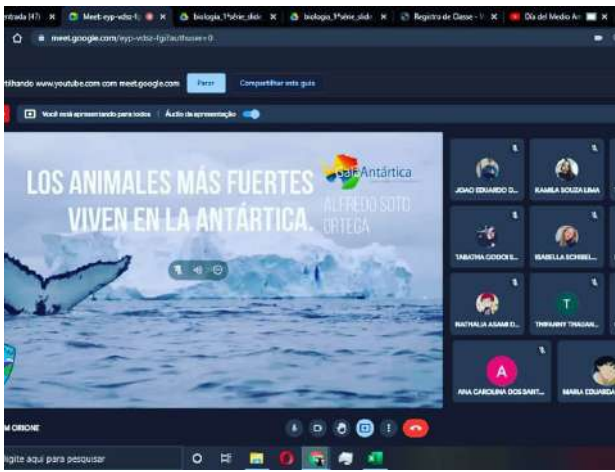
ntrada (47) × Meet-eyp-vdsz-f × biologia_1ªsérie_slid × biologia_1ªsérie_slid × Registro de Classe - V × Día del Medio Am ×

meet.google.com/eyp-vdsz-fgi?authuser=0

tilhando www.youtube.com com meet.google.com Parar Compartilhar esta guia

Você está apresentando para todos | Áudio da apresentação

LOS ANIMALES MÁS FUERTES VIVEN EN LA ANTÁRTICA.

Antártica

ALFREDO SOTO ORTEGA

JOAO EDUARDO D...

KAMILA SOUZA LIMA

TABATHA GODOI S...

ISABELLA SCHIBEL...

NATHALIA ASAMI D...

THIFANNY THAGAN...

T

A

ANA CAROLINA DOS SANT...

MARIA EDUARDA

M ORIONE

Digite aqui para pesquisar